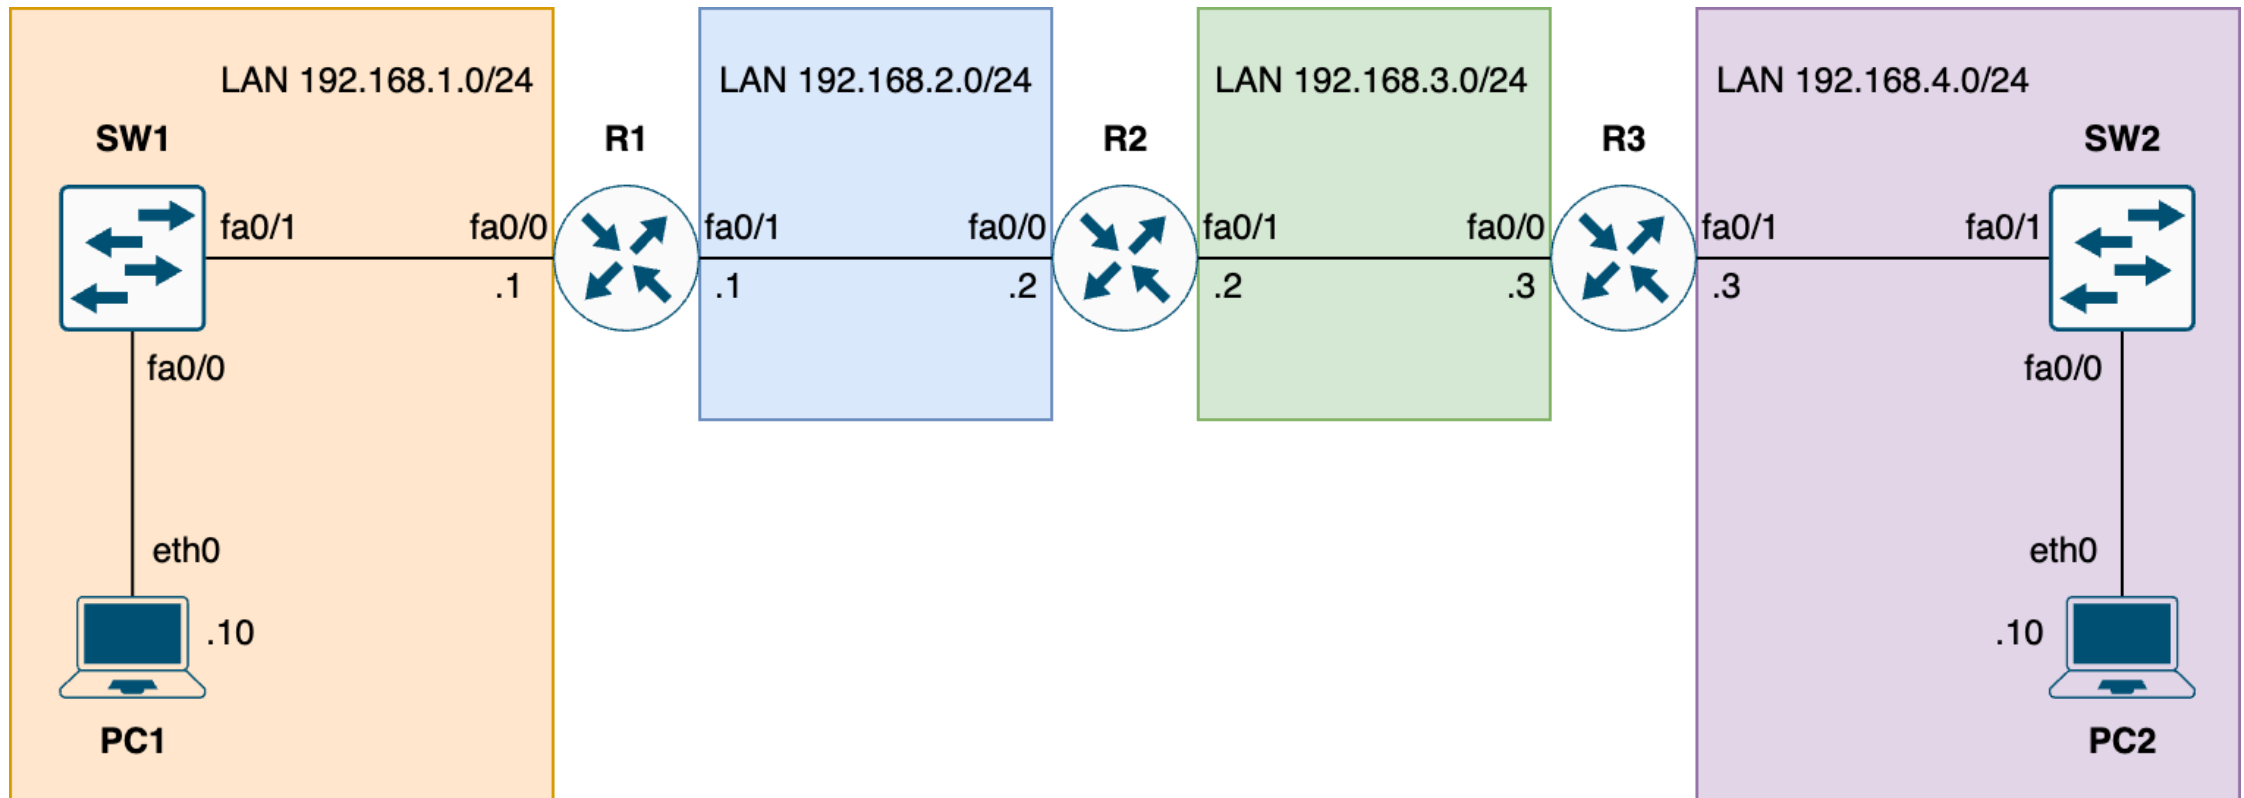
LAN 192.168.1.0/24

SW1

fa0/1

fa0/0

.1

fa0/0

eth0

.10

PC1

R1

LAN 192.168.2.0/24

fa0/1

fa0/0

.1

.2

R2

LAN 192.168.3.0/24

fa0/1

fa0/0

.2

.3

R3

LAN 192.168.4.0/24

fa0/1

.3

SW2

fa0/1

fa0/0

eth0

.10

PC2